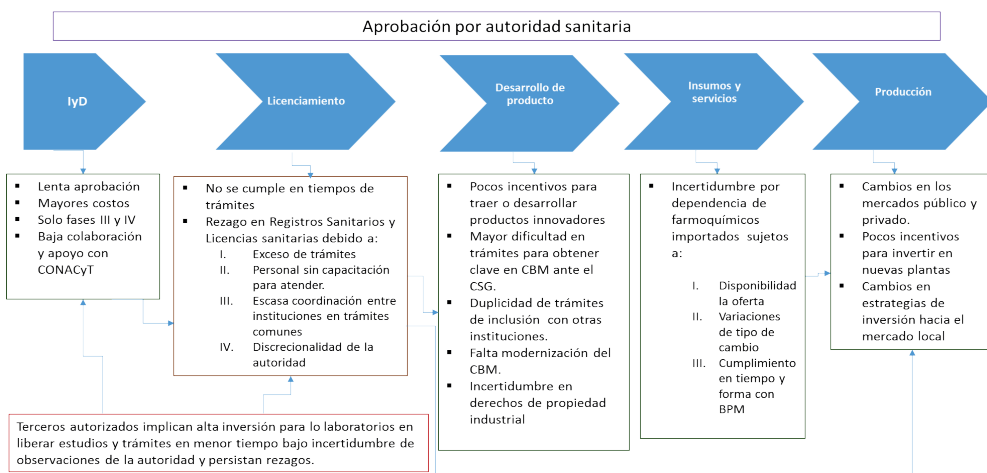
Aprobación por autoridad sanitaria

IyD

Licenciamiento

Desarrollo de producto

Insumos y servicios

Producción

- Lenta aprobación
- Mayores costos
- Solo fases III y IV
- Baja colaboración y apoyo con CONACyT

- No se cumple en tiempos de trámites
- Rezago en Registros Sanitarios y Licencias sanitarias debido a:
  I. Exceso de trámites
  II. Personal sin capacitación para atender.
  III. Escasa coordinación entre instituciones en trámites comunes
  IV. Discrecionalidad de la autoridad

- Pocos incentivos para traer o desarrollar productos innovadores
- Mayor dificultad en trámites para obtener clave en CBM ante el CSG.
- Duplicidad de trámites de inclusión con otras instituciones.
- Falta modernización del CBM.
- Incertidumbre en derechos de propiedad industrial

- Incertidumbre por dependencia de farmoquímicos importados sujetos a:
  I. Disponibilidad la oferta
  II. Variaciones de tipo de cambio
  III. Cumplimiento en tiempo y forma con BPM

- Cambios en los mercados público y privado.
- Pocos incentivos para invertir en nuevas plantas
- Cambios en estrategias de inversión hacia el mercado local

Terceros autorizados implican alta inversión para lo laboratorios en liberar estudios y trámites en menor tiempo bajo incertidumbre de observaciones de la autoridad y persistan rezagos.